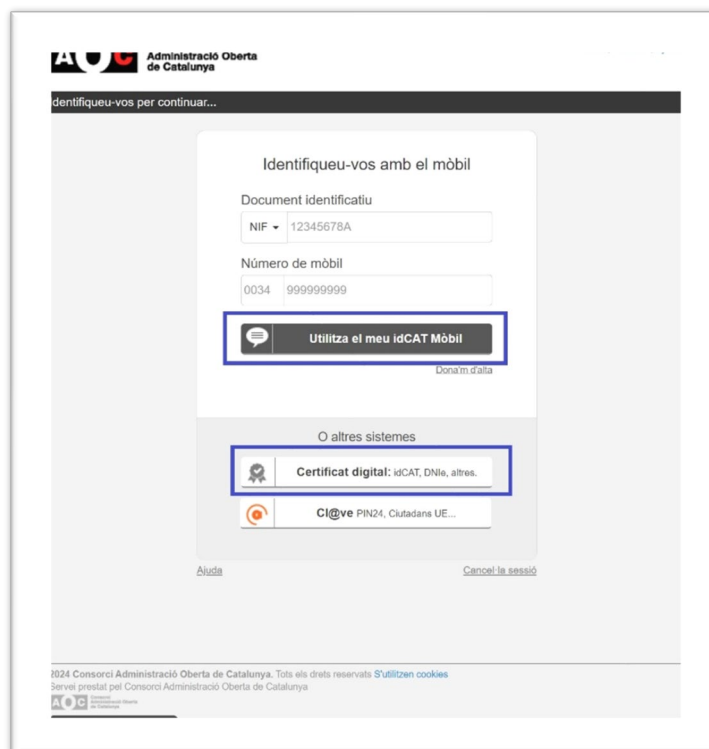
AOC Administració Oberta de Catalunya

dentifiqueu-vos per continuar...

Identifiqueu-vos amb el mòbil

Document identificatiu

NIF ▾ 12345678A

Número de mòbil

0034 999999999

Utilitza el meu idCAT Mòbil

Dona'm d'alta

O altres sistemes

Certificat digital: idCAT, DNIe, altres.

Cl@ve PIN24, Ciutadans UE...

Ajuda

Cancel·la la sessió

2024 Consorci Administració Oberta de Catalunya. Tots els drets reservats S'utilitzen cookies
Servei prestat pel Consorci Administració Oberta de Catalunya

AOC Consorci Administració Oberta de Catalunya